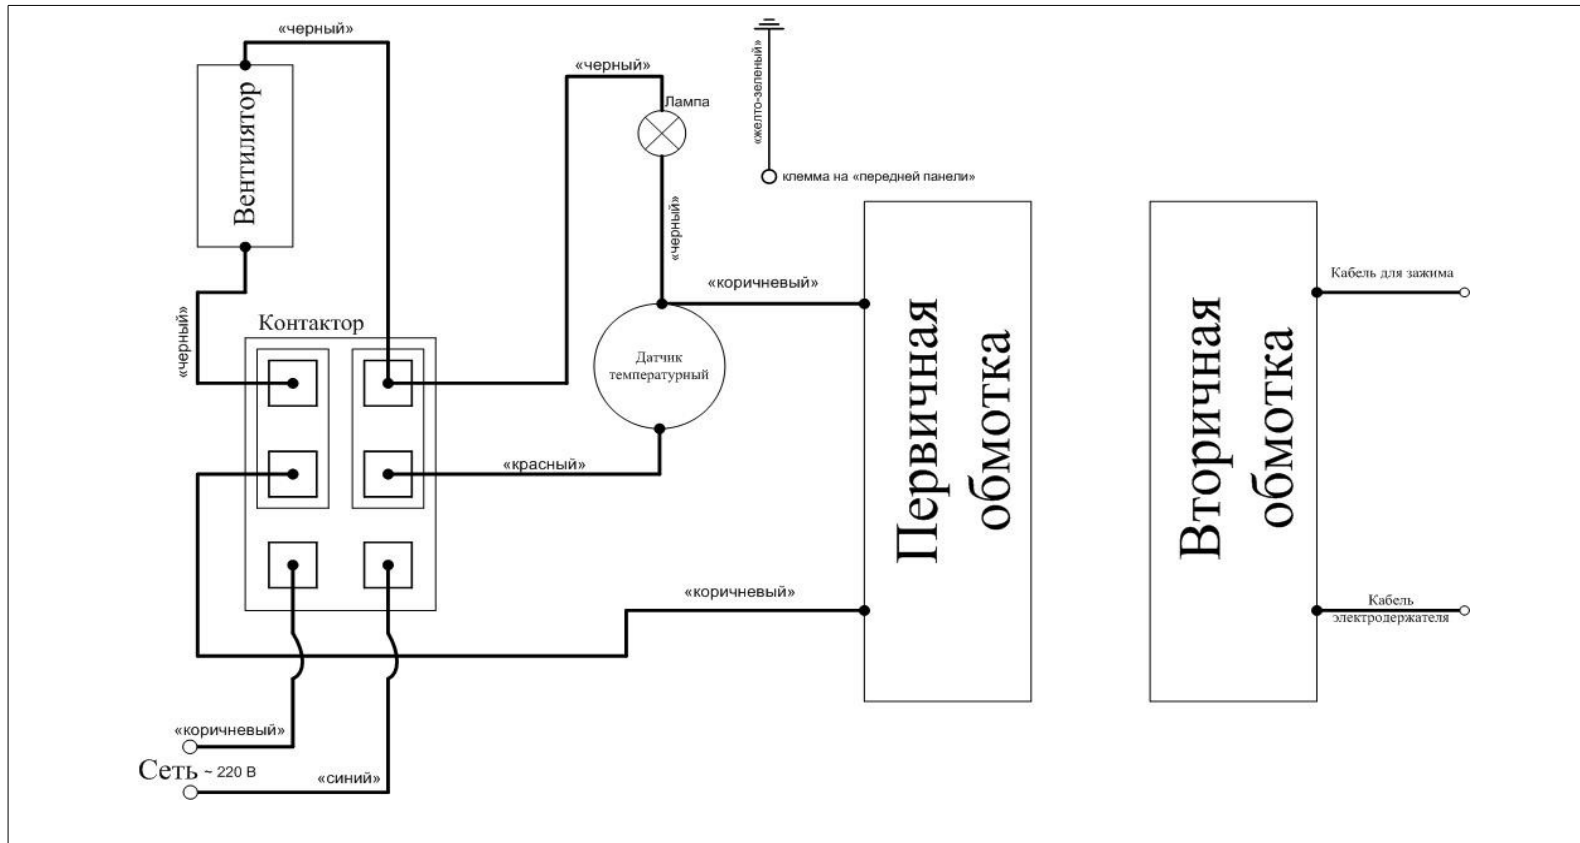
«черный»

Вентилятор

«черный»

Лампа

«желто-зеленый»

клемма на «передней панели»

«черный»

«черный»

«коричневый»

Контактор

Датчик температурный

«красный»

«коричневый»

Первичная обмотка

Вторичная обмотка

Кабель для зажима

Кабель электродержателя

«коричневый»

Сеть ~ 220 В

«синий»